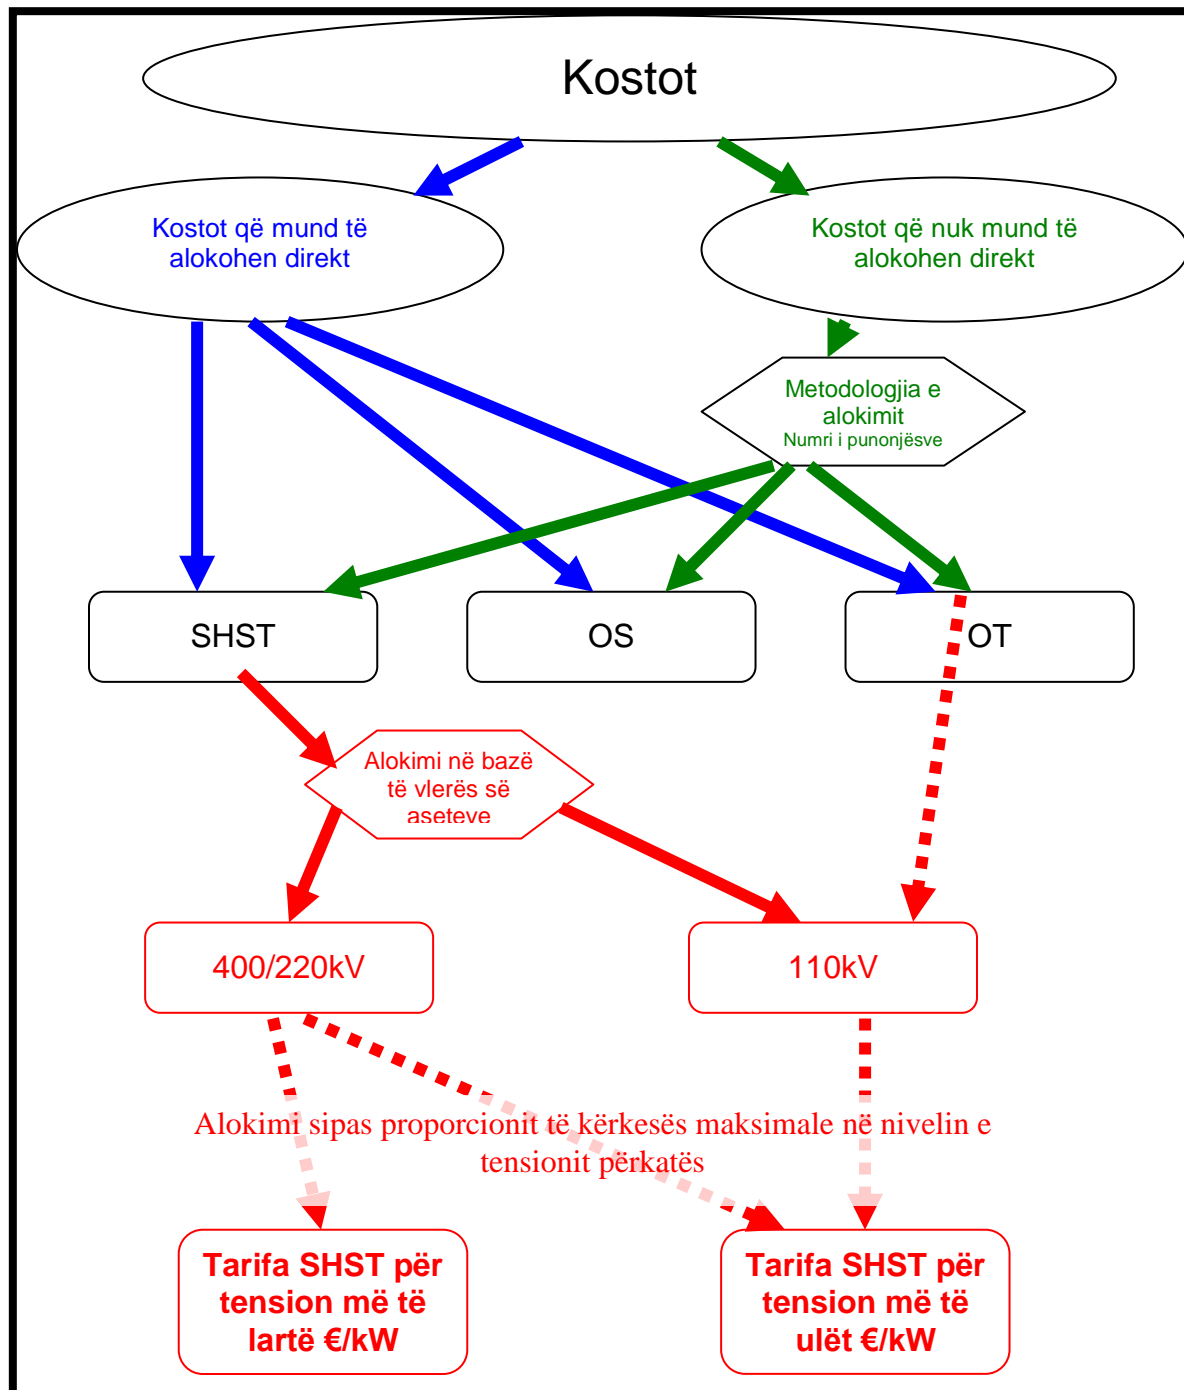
Kostot

Kostot që mund të alokohen direkt

Kostot që nuk mund të alokohen direkt

Metodologjia e alokimit
Numri i punonjësve

SHST

OS

OT

Alokimi në bazë të vlerës së aseteve

400/220kV

110kV

Alokimi sipas proporcionit të kërkesës maksimale në nivelin e tensionit përkatës

Tarifa SHST për tension më të lartë €/kW

Tarifa SHST për tension më të ulët €/kW